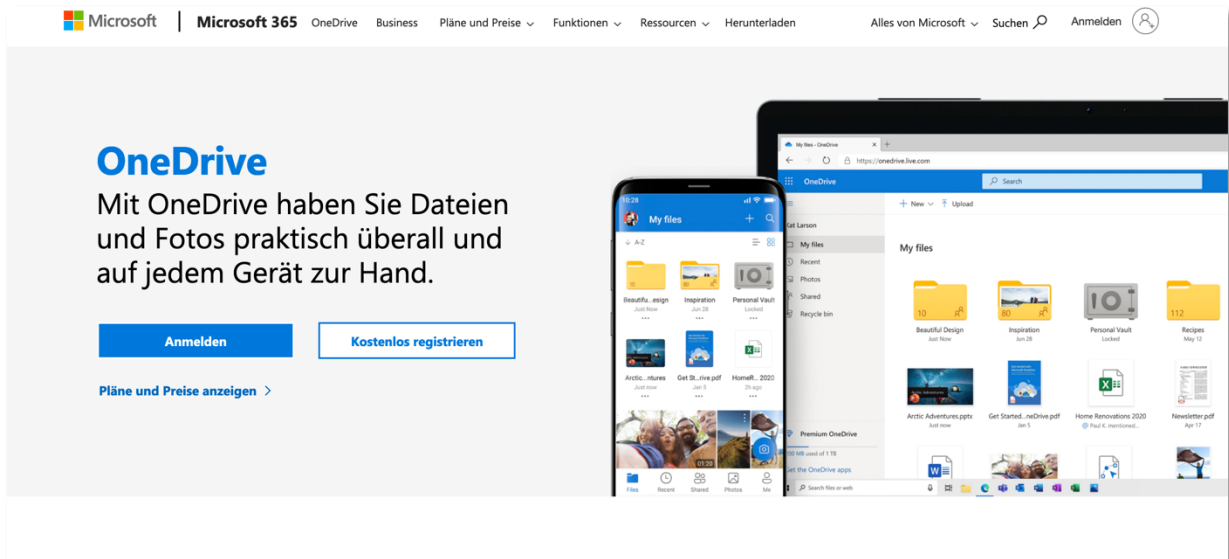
Microsoft | Microsoft 365 OneDrive Business Pläne und Preise Funktionen Ressourcen Herunterladen Alles von Microsoft Suchen Anmelden

OneDrive

Mit OneDrive haben Sie Dateien und Fotos praktisch überall und auf jedem Gerät zur Hand.

Anmelden

Kostenlos registrieren

Pläne und Preise anzeigen >

10:28
My files
A-Z
Beautifu...esign
Just Now
Inspiration
Jun 28
Personal Vault
Locked
Arctic...ntures
Just now
Get St...rive.pdf
Jan 5
HomeR... 2020
2h ago
01:20
Files Recent Shared Photos Me

My files - OneDrive
https://onedrive.live.com
OneDrive
Search
Kat Larson
My files
Recent
Photos
Shared
Recycle bin
New Upload
My files
10
Beautiful Design
Just Now
80
Inspiration
Jun 28
Personal Vault
Locked
112
Recipes
May 12
Arctic Adventures.pptx
Just now
Get Started...neDrive.pdf
Jan 5
Home Renovations 2020
Paul K. mentioned...
Newsletter.pdf
Apr 17
Premium OneDrive
100 MB used of 1 TB
Get the OneDrive apps
Search files or web